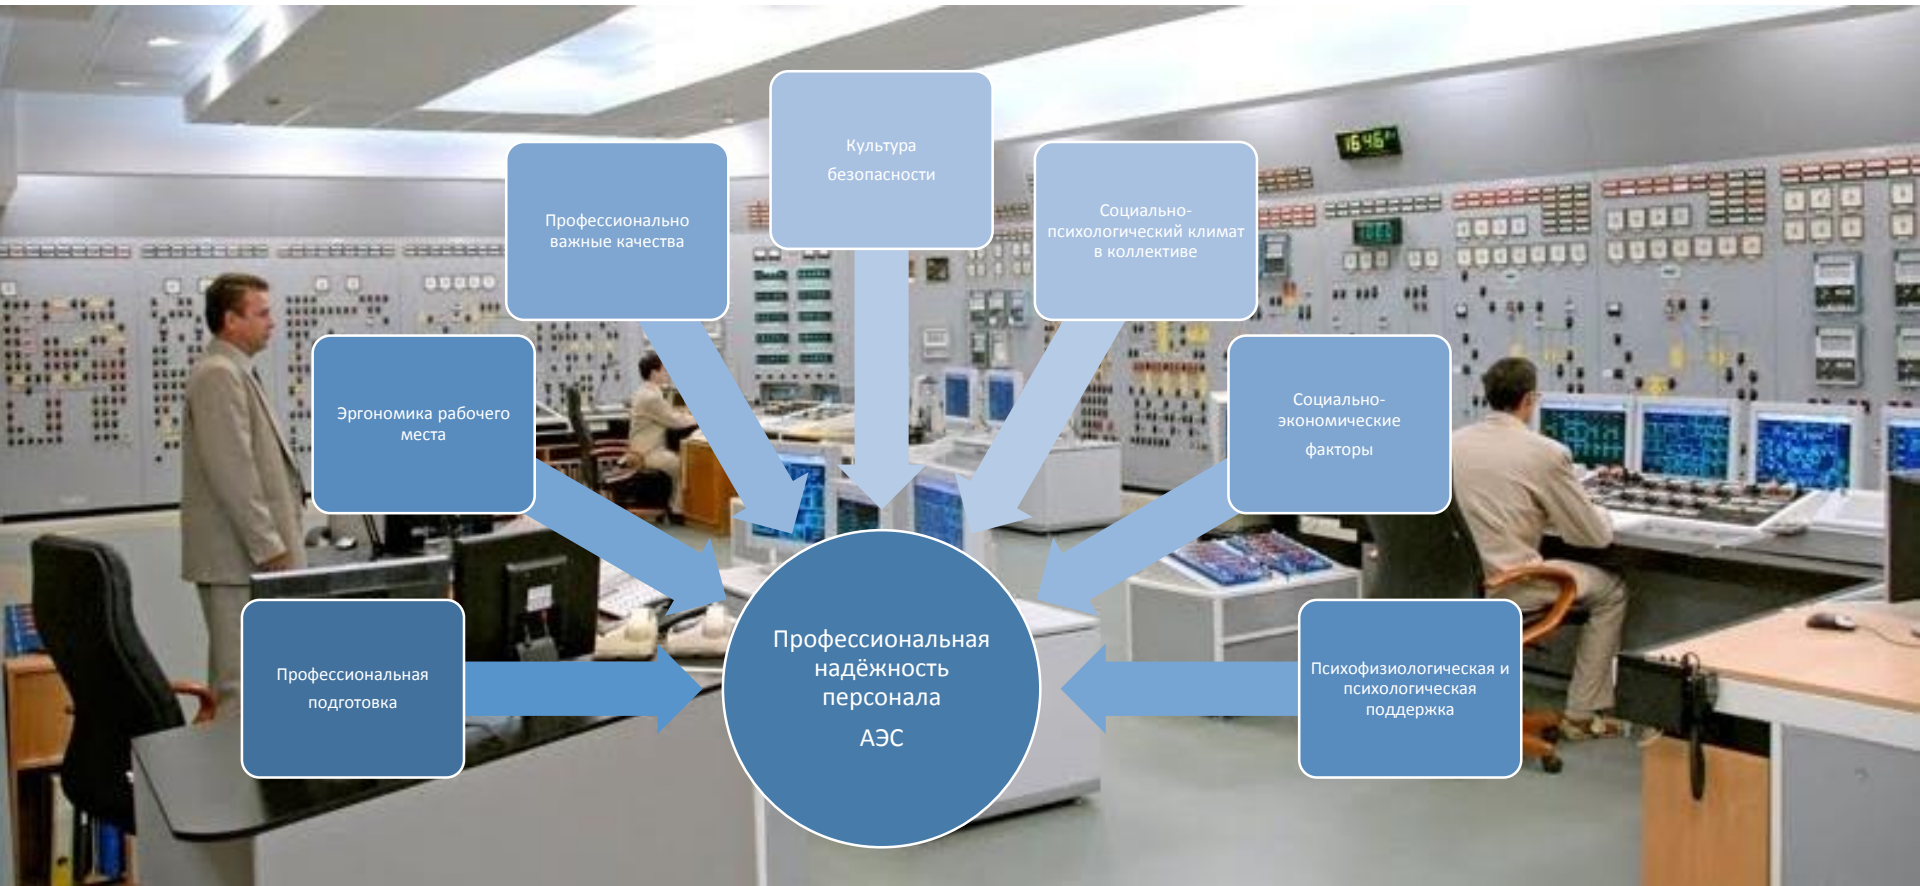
Культура безопасности

Профессионально важные качества

Социально-психологический климат в коллективе

Эргономика рабочего места

Социально-экономические факторы

Профессиональная подготовка

Профессиональная надёжность персонала АЭС

Психофизиологическая и психологическая поддержка

16 46